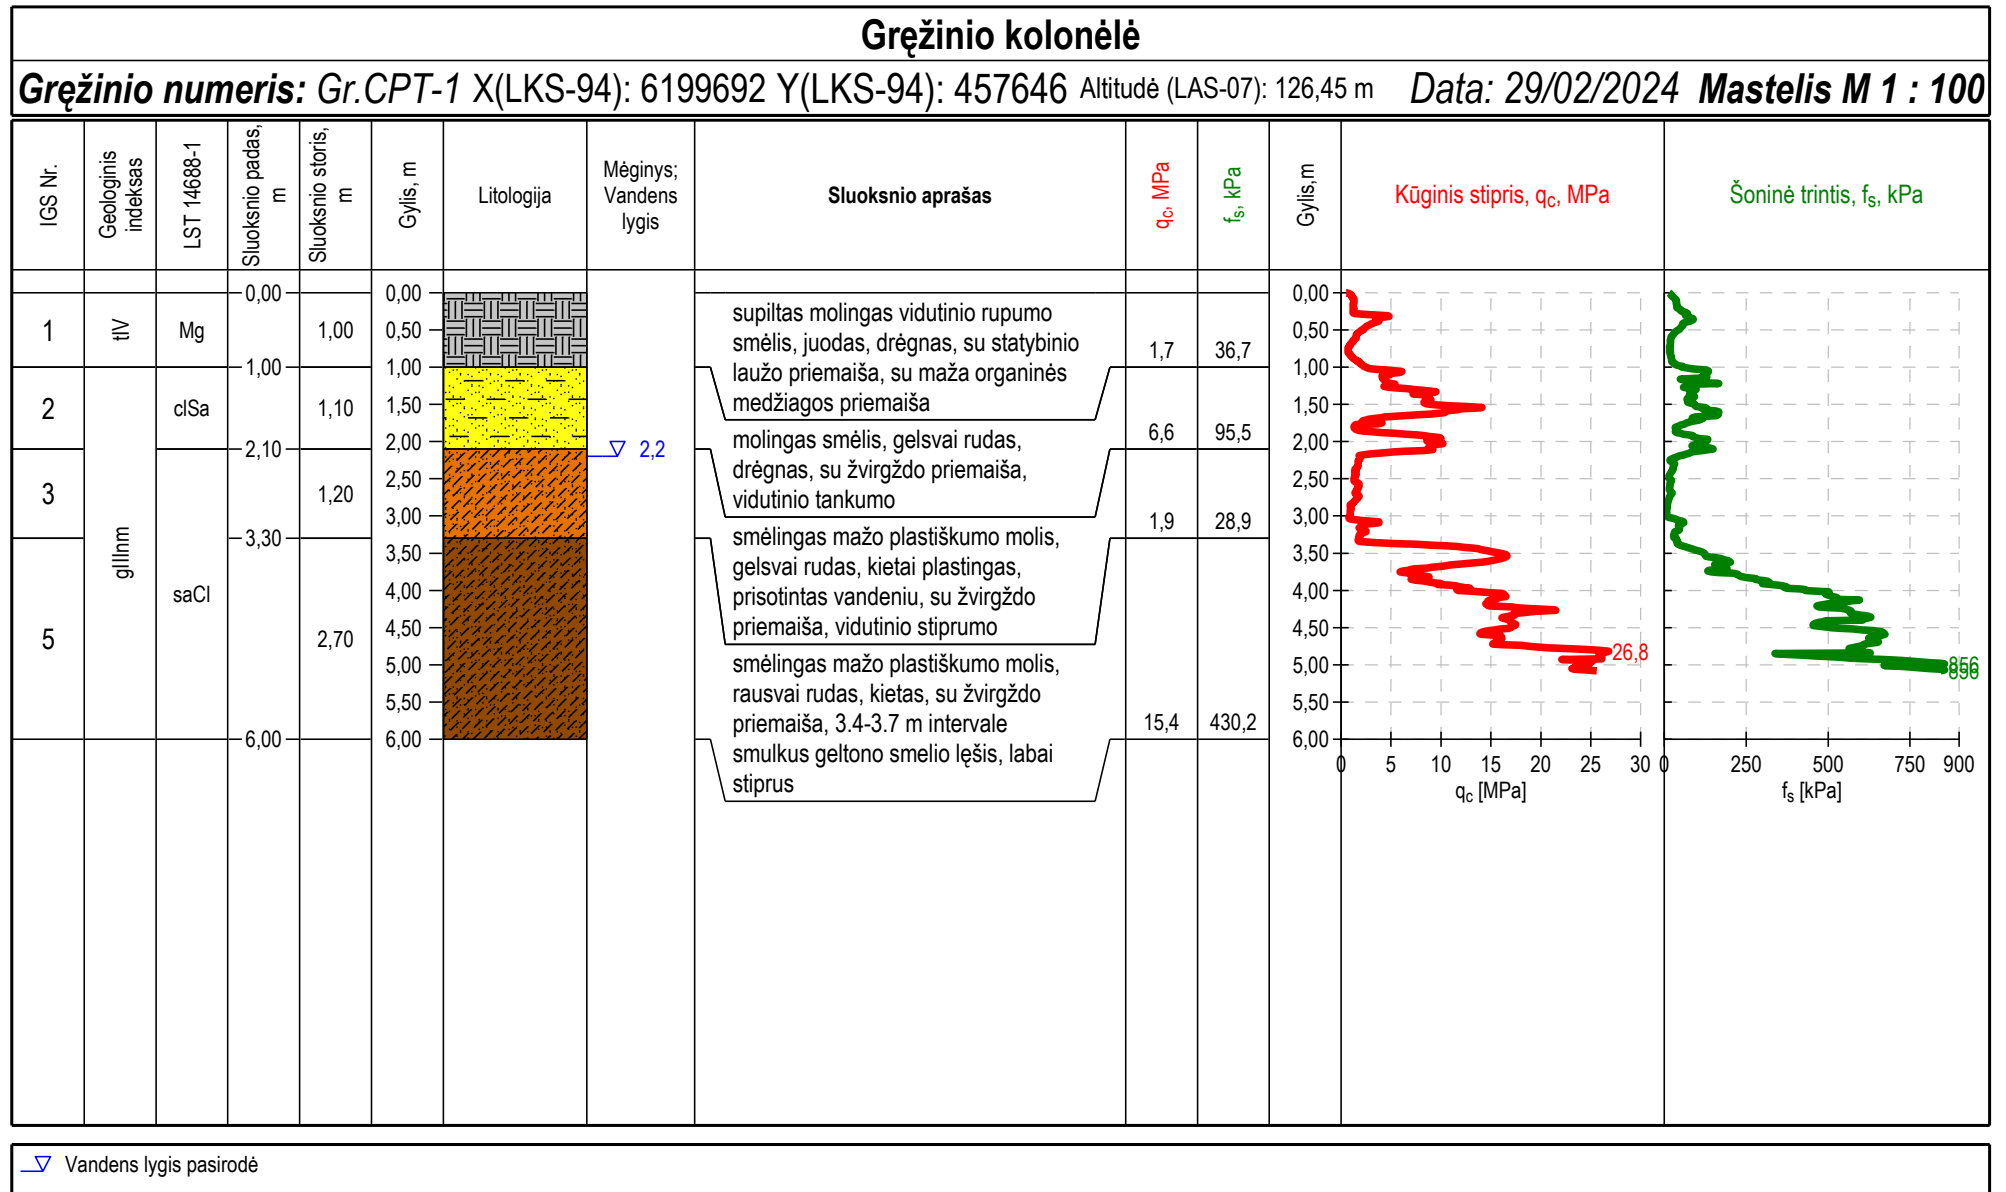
Gręžinio kolonėlė

Gręžinio numeris: Gr.CPT-1 X(LKS-94): 6199692 Y(LKS-94): 457646 Altitudė (LAS-07): 126,45 m Data: 29/02/2024 Mastelis M 1 : 100

| IGS Nr. | Geologinis indeksas | LST 14688-1 | Sluoksnio padas, m | Sluoksnio storis, m | Gylis, m | Litologija | Mėginys; Vandens lygis | Sluoksnio aprašas | $q_c$, MPa | $f_s$, kPa |
|---|---|---|---|---|---|---|---|---|---|---|
| 1 | tIV | Mg | 1,00 | 1,00 | | | | supiltas molingas vidutinio rupumo smėlis, juodas, drėgnas, su statybinio laužo priemaiša, su maža organinės medžiagos priemaiša | 1,7 | 36,7 |
| 2 | gIIInm | clSa | 2,10 | 1,10 | | | 2,2 | molingas smėlis, gelsvai rudas, drėgnas, su žvirgždo priemaiša, vidutinio tankumo | 6,6 | 95,5 |
| 3 | | | 3,30 | 1,20 | | | | smėlingas mažo plastiškumo molis, gelsvai rudas, kietai plastingas, prisotintas vandeniu, su žvirgždo priemaiša, vidutinio stiprumo | 1,9 | 28,9 |
| 5 | | saCl | 6,00 | 2,70 | | | | smėlingas mažo plastiškumo molis, rausvai rudas, kietas, su žvirgždo priemaiša, 3.4-3.7 m intervale smulkus geltono smelio lęšis, labai stiprus | 15,4 | 430,2 |

0,00
Gylis, m: 0,00 0,50 1,00 1,50 2,00 2,50 3,00 3,50 4,00 4,50 5,00 5,50 6,00

Gylis,m: 0,00 0,50 1,00 1,50 2,00 2,50 3,00 3,50 4,00 4,50 5,00 5,50 6,00

Kūginis stipris, $q_c$, MPa
26,8
0 5 10 15 20 25 30
$q_c$ [MPa]

Šoninė trintis, $f_s$, kPa
856
0 250 500 750 900
$f_s$ [kPa]

Vandens lygis pasirodė